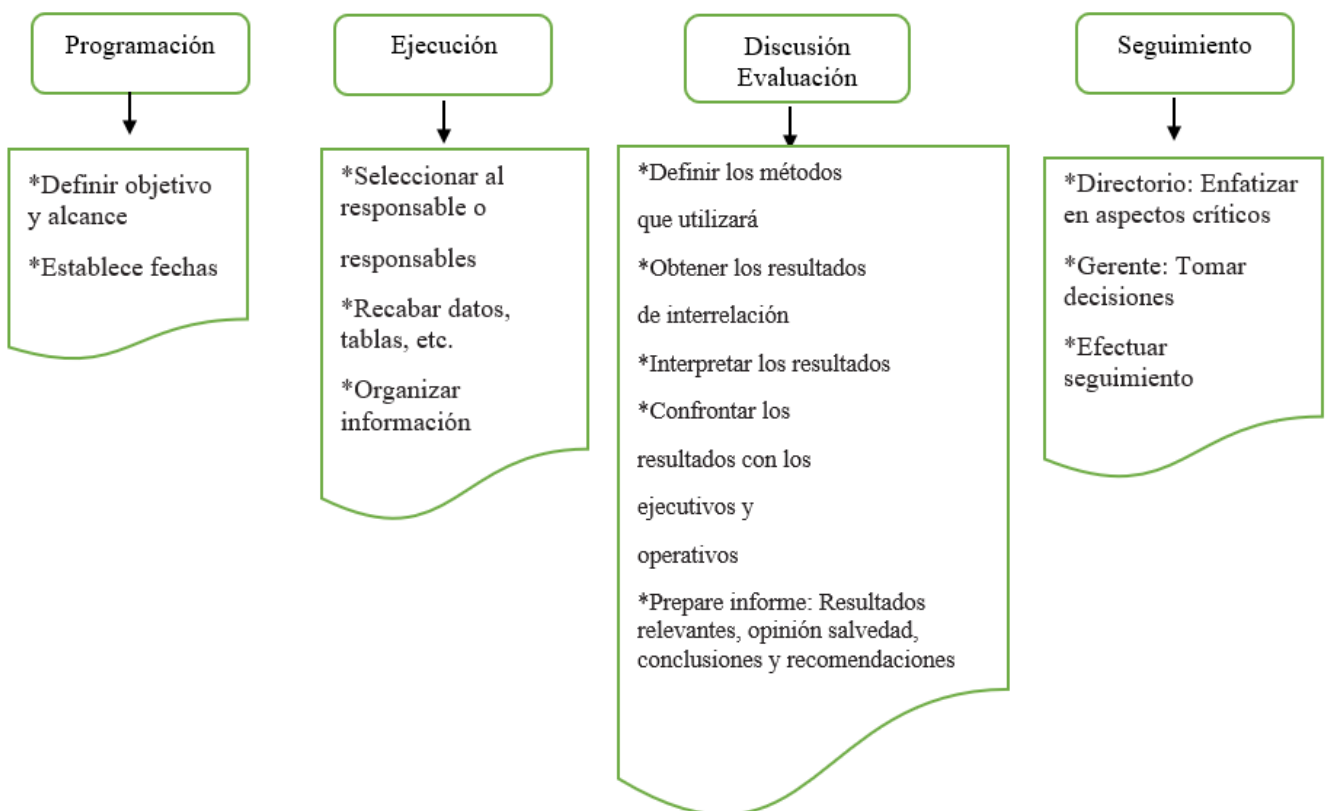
Programación

*Definir objetivo y alcance

*Establece fechas

Ejecución

*Seleccionar al responsable o

responsables

*Recabar datos, tablas, etc.

*Organizar información

Discusión
Evaluación

*Definir los métodos

que utilizará

*Obtener los resultados

de interrelación

*Interpretar los resultados

*Confrontar los

resultados con los

ejecutivos y

operativos

*Prepare informe: Resultados relevantes, opinión salvedad, conclusiones y recomendaciones

Seguimiento

*Directorio: Enfatizar en aspectos críticos

*Gerente: Tomar decisiones

*Efectuar seguimiento